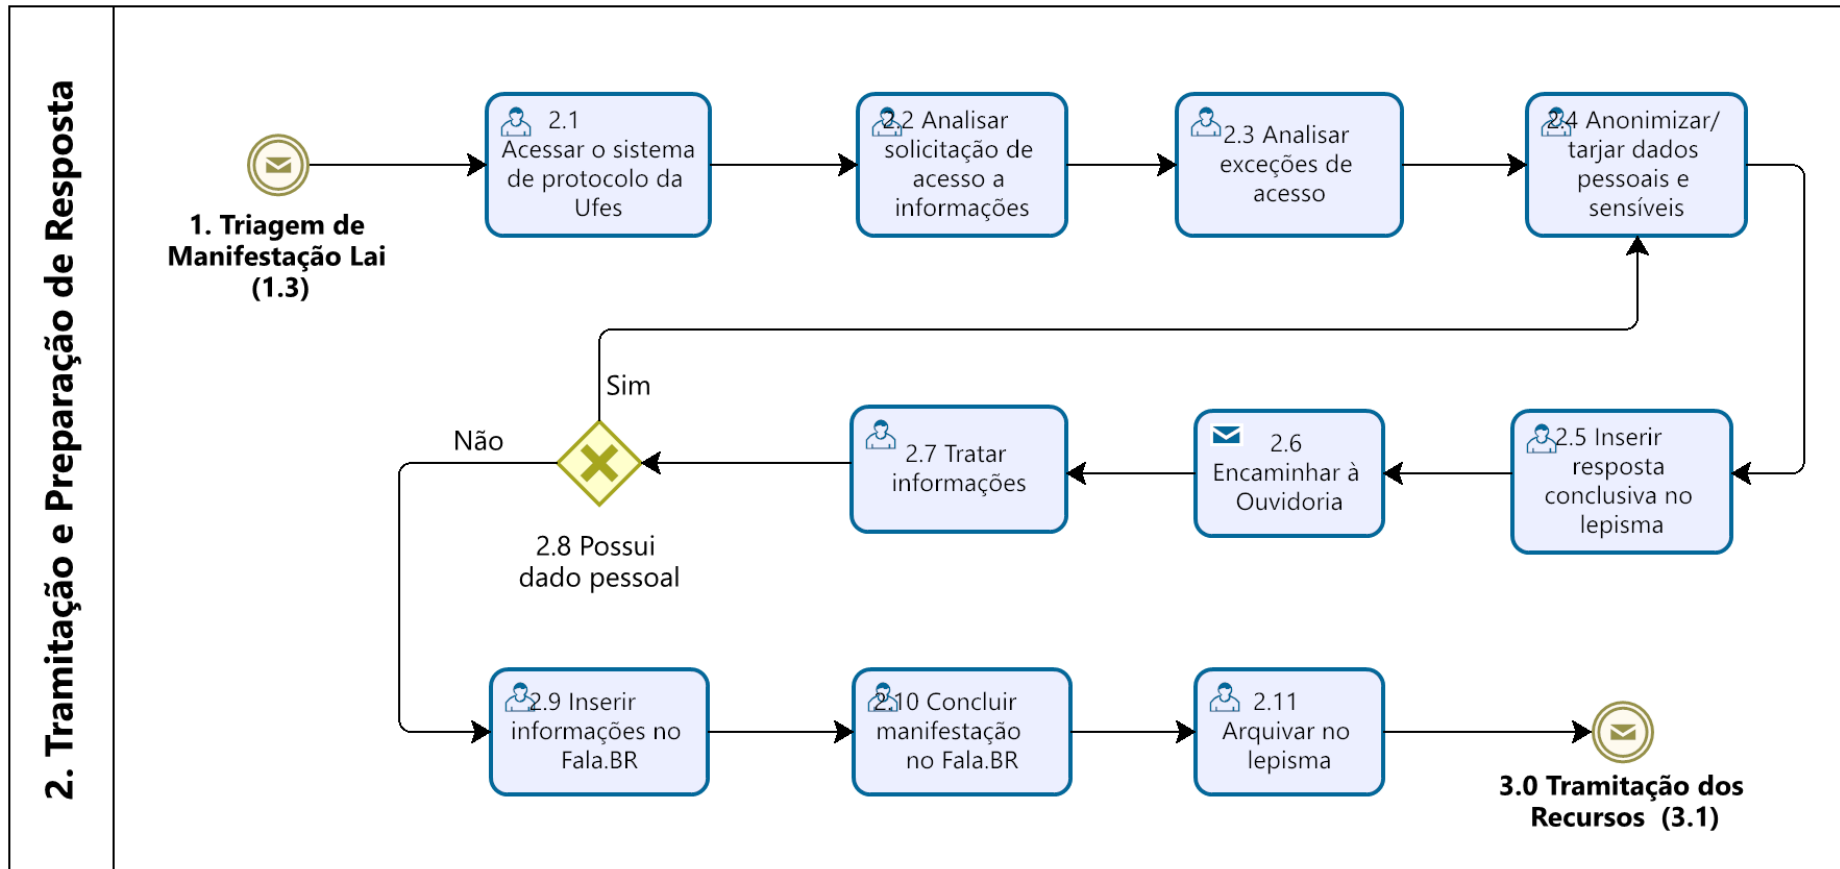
2. Tramitação e Preparação de Resposta

1. Triagem de Manifestação Lai (1.3)

2.1 Acessar o sistema de protocolo da Ufes

2.2 Analisar solicitação de acesso a informações

2.3 Analisar exceções de acesso

2.4 Anonimizar/ tarjar dados pessoais e sensíveis

2.5 Inserir resposta conclusiva no lepisma

2.6 Encaminhar à Ouvidoria

2.7 Tratar informações

Sim

Não

2.8 Possui dado pessoal

2.9 Inserir informações no Fala.BR

2.10 Concluir manifestação no Fala.BR

2.11 Arquivar no lepisma

3.0 Tramitação dos Recursos (3.1)